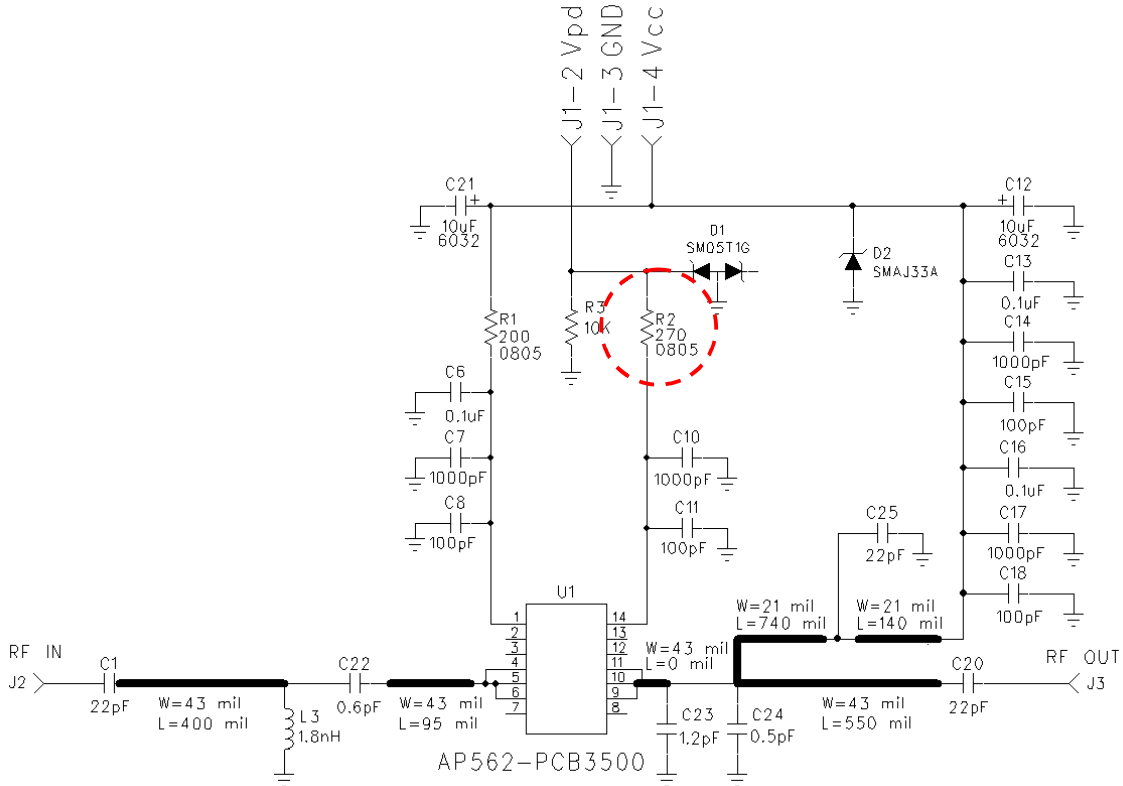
J1-2 Vpd
J1-3 GND
J1-4 Vcc

C21
10uF
6032

C12
10uF
6032

D1
SM05T1G

D2
SMAJ33A

R1
200
0805

R3
10K

R2
270
0805

C13
0.1uF

C14
1000pF

C15
100pF

C16
0.1uF

C17
1000pF

C18
100pF

C6
0.1uF

C7
1000pF

C8
100pF

C10
1000pF

C11
100pF

C25
22pF

U1
1 2 3 4 5 6 7
14 13 12 11 10 9 8

W=21 mil
L=740 mil

W=21 mil
L=140 mil

W=43 mil
L=0 mil

RF IN
J2
C1
22pF
W=43 mil
L=400 mil
L3
1.8nH
C22
0.6pF
W=43 mil
L=95 mil
C23
1.2pF
C24
0.5pF
W=43 mil
L=550 mil
C20
22pF
RF OUT
J3

AP562-PCB3500